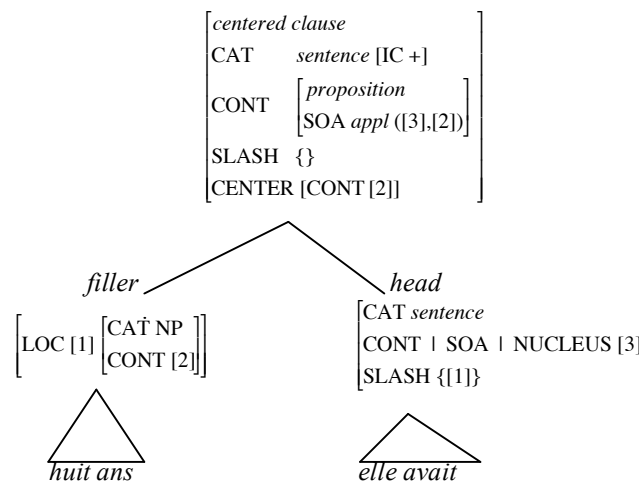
centered clause
CAT sentence [IC +]
CONT proposition
SOA appl ([3],[2])
SLASH {}
CENTER [CONT [2]]

filler

head

LOC [1] CAT NP
CONT [2]

CAT sentence
CONT | SOA | NUCLEUS [3]
SLASH {[1]}

huit ans

elle avait